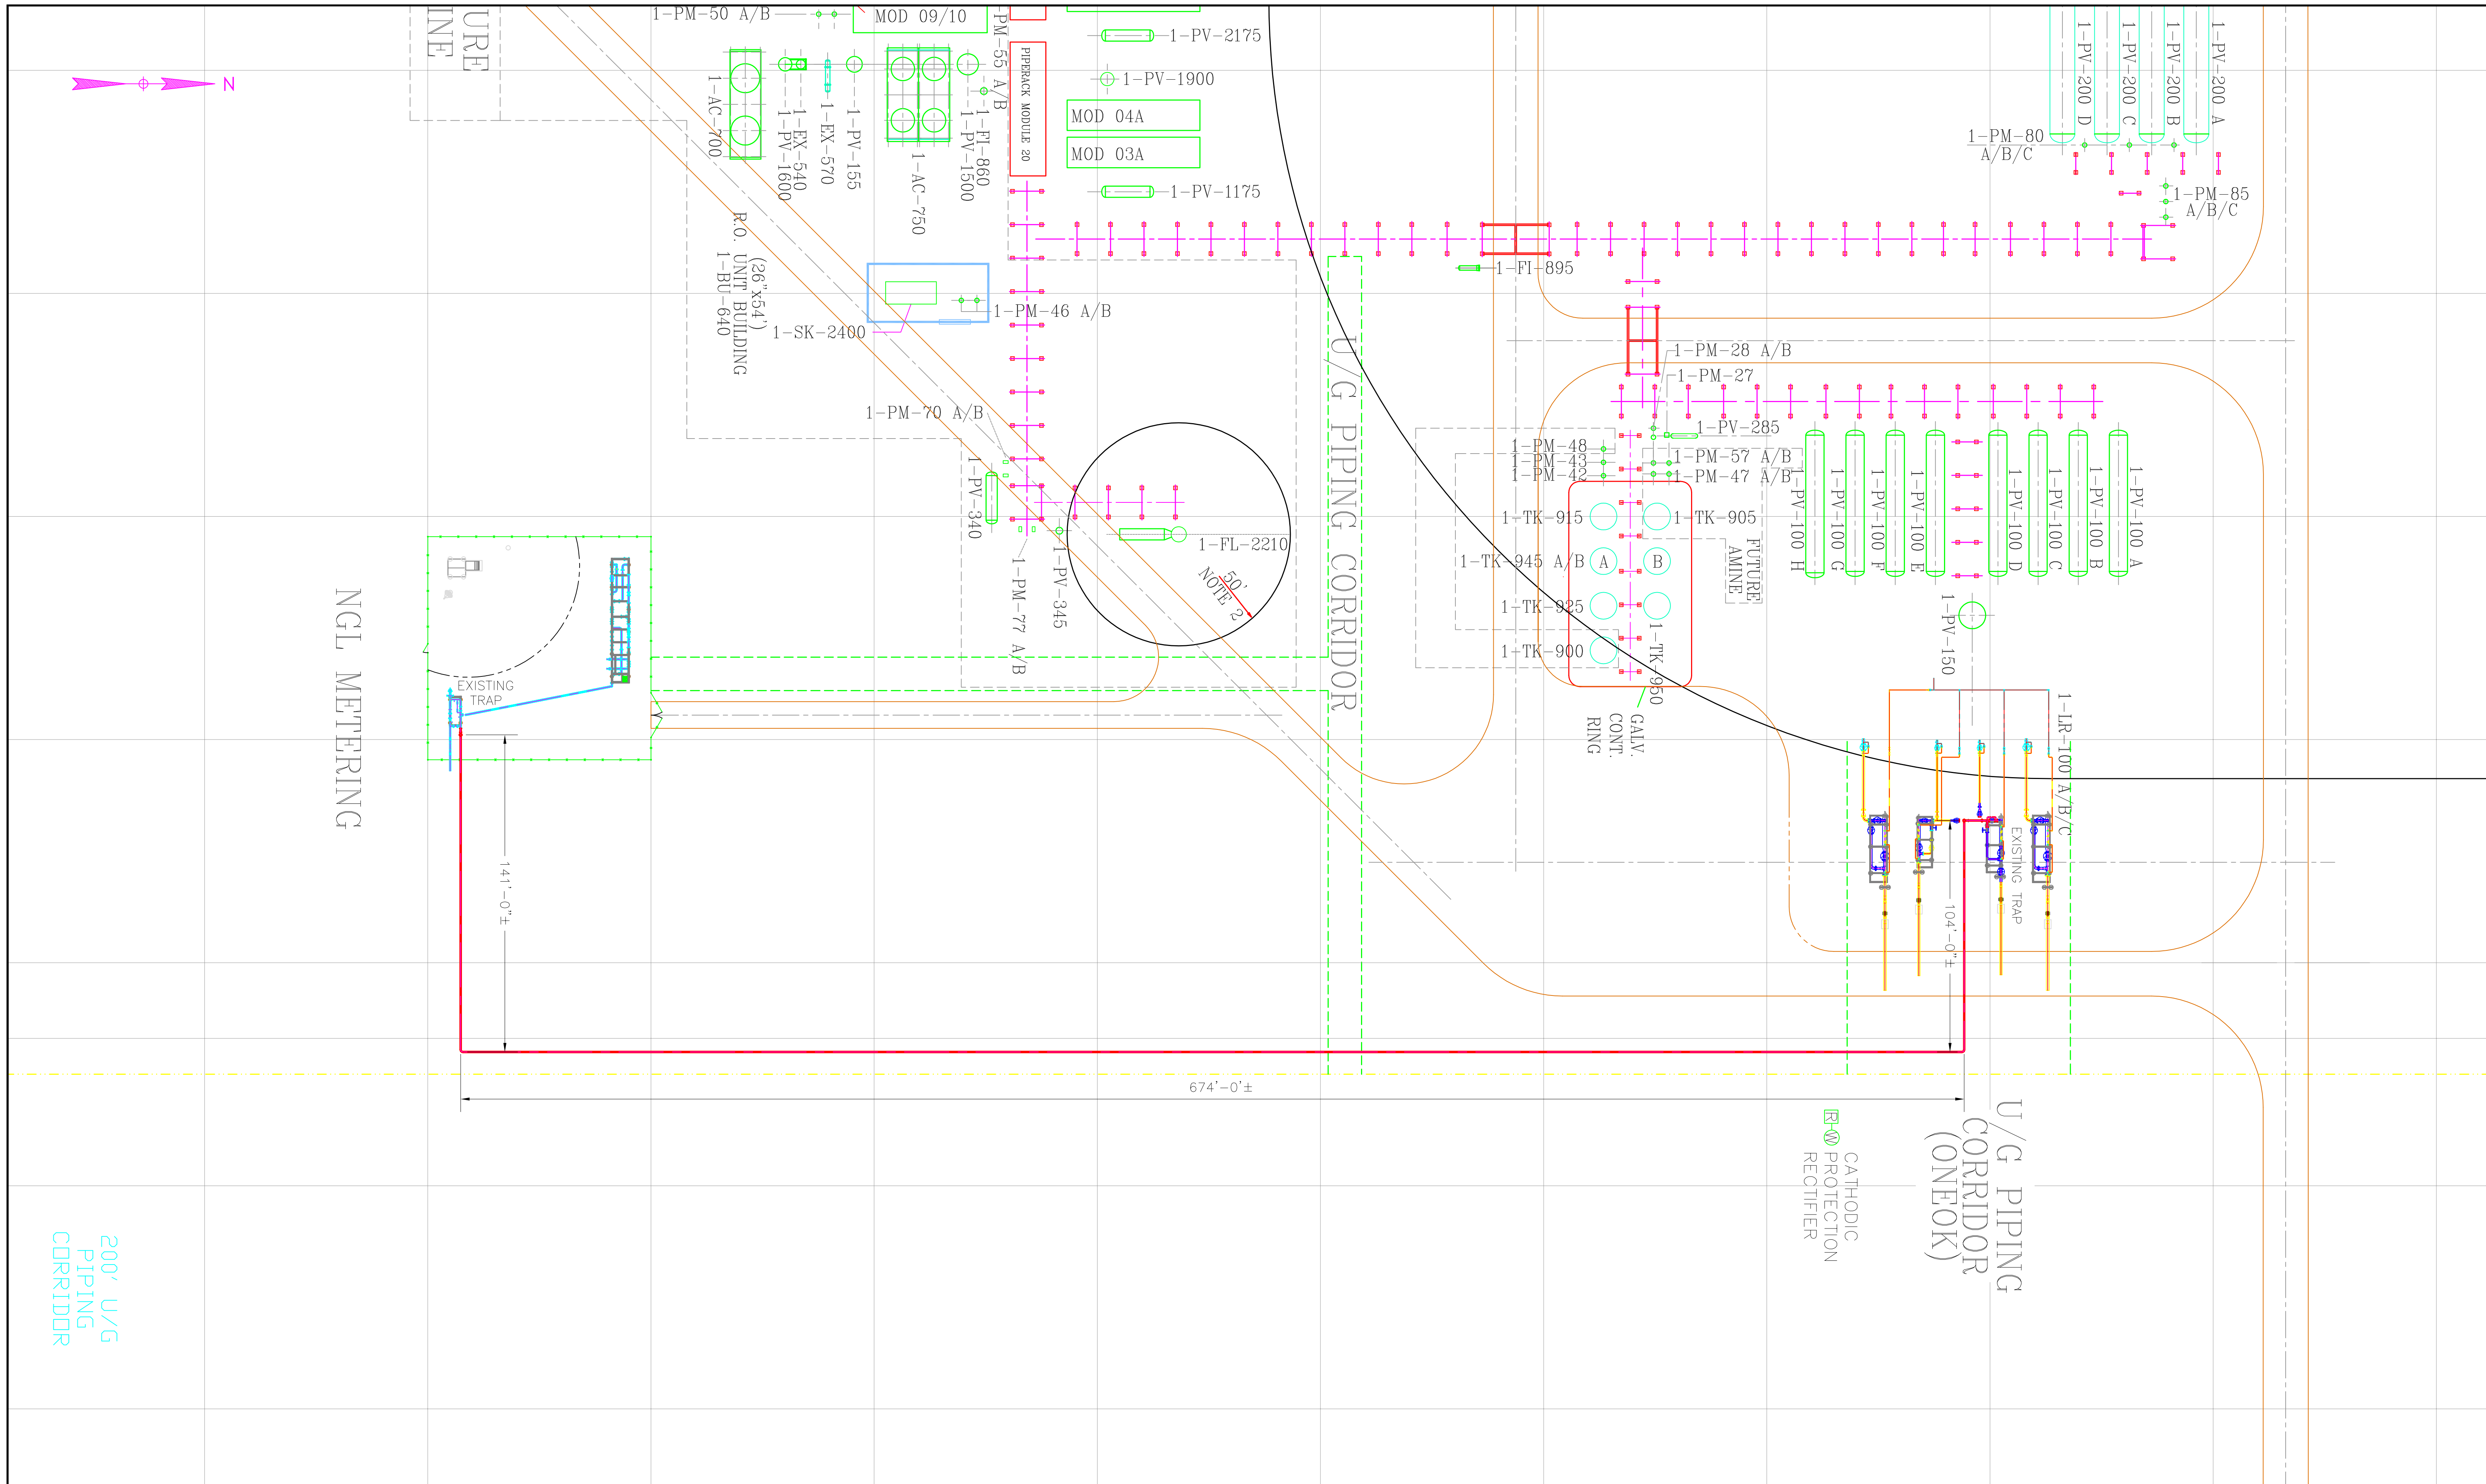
URE
INE
N
1-PM-50 A/B
MOD 09/10
PM-55 A/B
PIPERACK MODULE 20
1-PV-2175
1-PV-1900
MOD 04A
MOD 03A
1-PV-1175
1-AC-700
1-EX-540
1-PV-1600
1-EX-570
1-PV-155
1-AC-750
1-FI-860
1-PV-1500
R.O. UNIT BUILDING
(26"x54')
1-BU-640
1-SK-2400
1-PM-46 A/B
1-PM-70 A/B
1-PV-340
1-PM-77 A/B
1-PV-345
1-FL-2210
50'
NOTE 2
U/G PIPING CORRIDOR
1-FI-895
1-PV-200 D
1-PV-200 C
1-PV-200 B
1-PV-200 A
1-PM-80 A/B/C
1-PM-85 A/B/C
1-PM-28 A/B
1-PM-27
1-PV-285
1-PM-48
1-PM-43
1-PM-42
1-PM-57 A/B
1-PM-47 A/B
1-TK-915
1-TK-905
1-TK-945 A/B
A
B
FUTURE AMINE
1-TK-925
1-TK-900
1-TK-950
GALV. CONT. RING
1-PV-100 H
1-PV-100 G
1-PV-100 F
1-PV-100 E
1-PV-100 D
1-PV-100 C
1-PV-100 B
1-PV-100 A
1-PV-150
1-LR-100 A/B/C
EXISTING TRAP
104'-0"±
NGL METERING
EXISTING TRAP
141'-0"±
674'-0'±
R-W
CATHODIC PROTECTION RECTIFIER
U/G PIPING CORRIDOR (ONEOK)
200' U/G PIPING CORRIDOR